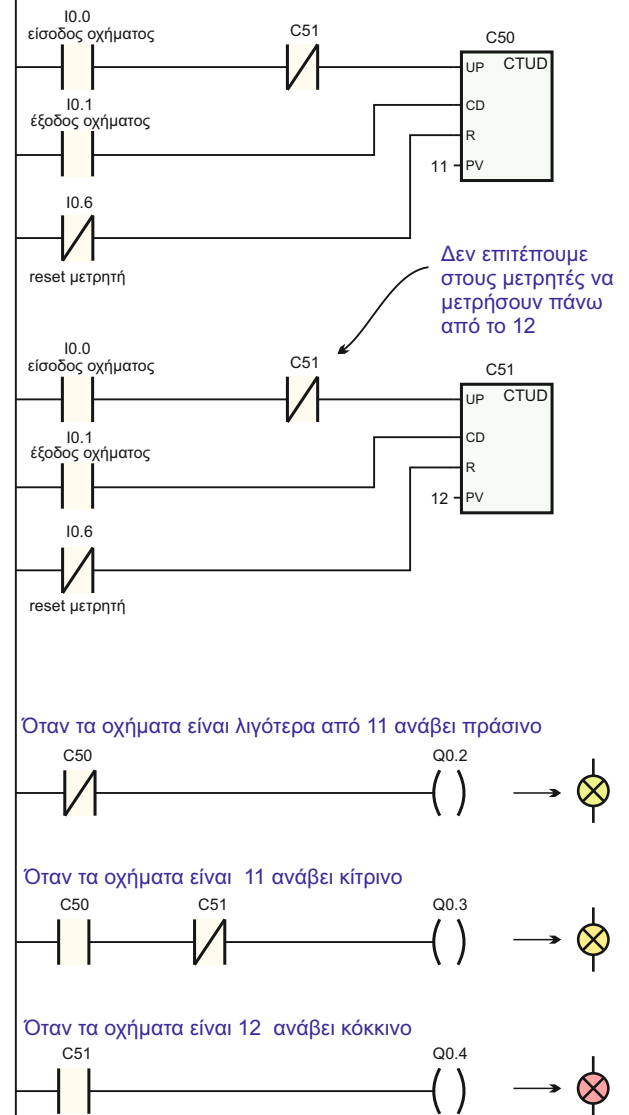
I0.0
είσοδος οχήματος

C51

C50
CTUD
UP
CD
R
11 PV

I0.1
έξοδος οχήματος

I0.6

reset μετρητή

Δεν επιτέπουμε στους μετρητές να μετρήσουν πάνω από το 12

I0.0
είσοδος οχήματος

C51

C51
CTUD
UP
CD
R
12 PV

I0.1
έξοδος οχήματος

I0.6

reset μετρητή

Όταν τα οχήματα είναι λιγότερα από 11 ανάβει πράσινο

C50

Q0.2

Όταν τα οχήματα είναι 11 ανάβει κίτρινο

C50

C51

Q0.3

Όταν τα οχήματα είναι 12 ανάβει κόκκινο

C51

Q0.4